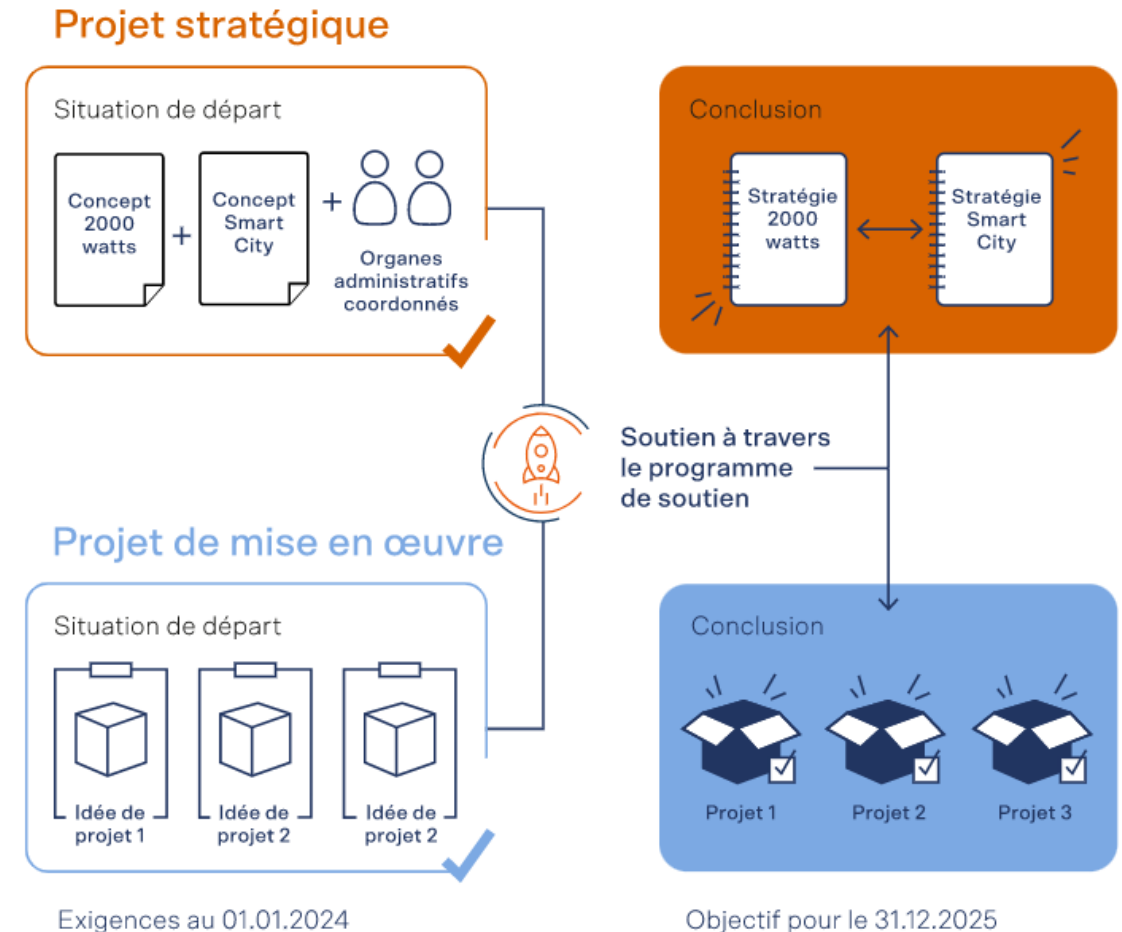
Projet stratégique

Situation de départ

Concept 2000 watts + Concept Smart City + Organes administratifs coordonnés

Conclusion

Stratégie 2000 watts

Stratégie Smart City

Soutien à travers le programme de soutien

Projet de mise en œuvre

Situation de départ

Idée de projet 1

Idée de projet 2

Idée de projet 2

Conclusion

Projet 1

Projet 2

Projet 3

Exigences au 01.01.2024

Objectif pour le 31.12.2025